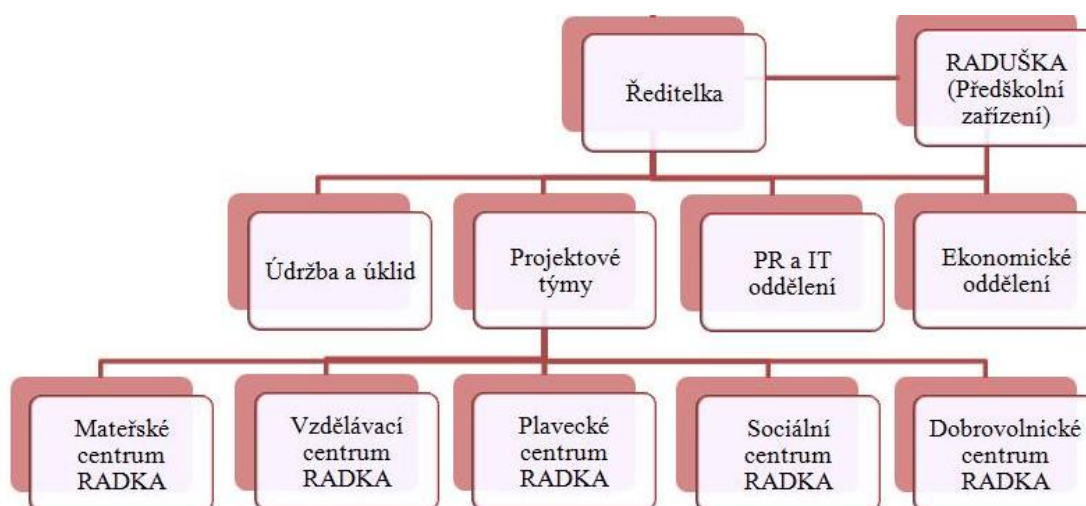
Ředitelka

RADUŠKA (Předškolní zařízení)

Údržba a úklid

Projektové týmy

PR a IT oddělení

Ekonomické oddělení

Mateřské centrum RADKA

Vzdělávací centrum RADKA

Plavecké centrum RADKA

Sociální centrum RADKA

Dobrovolnické centrum RADKA